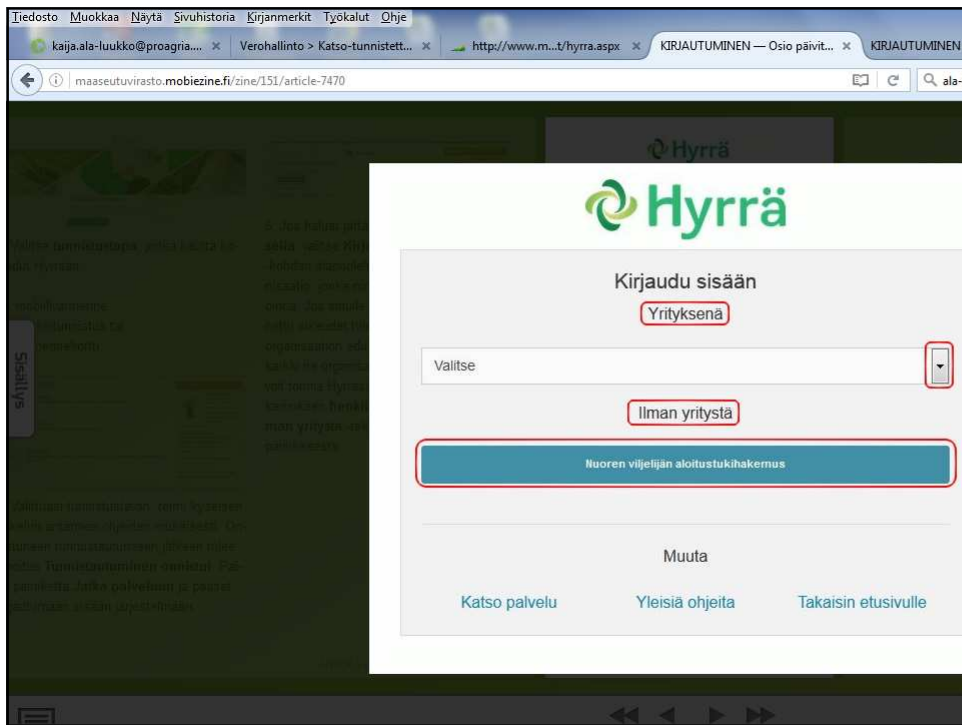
Tiedosto Muokkaa Näytä Sivuhistoria Kirjanmerkit Työkalut Ohje

kaija.ala-luukko@proagria.... × Verohallinto > Katso-tunnistett... × http://www.m...t/hyrra.aspx × KIRJAUTUMINEN — Osio päivit... × KIRJAUTUMINEN

maaseutuvirasto.mobiezine.fi/zine/151/article-7470

ala-

Hyrrä

Sisällys

Hyrrä

Kirjaudu sisään

Yrityksenä

Valitse

Ilman yritystä

Nuoren viljelijän aloitustukihakemus

Muuta

Katso palvelu Yleisiä ohjeita Takaisin etusivulle